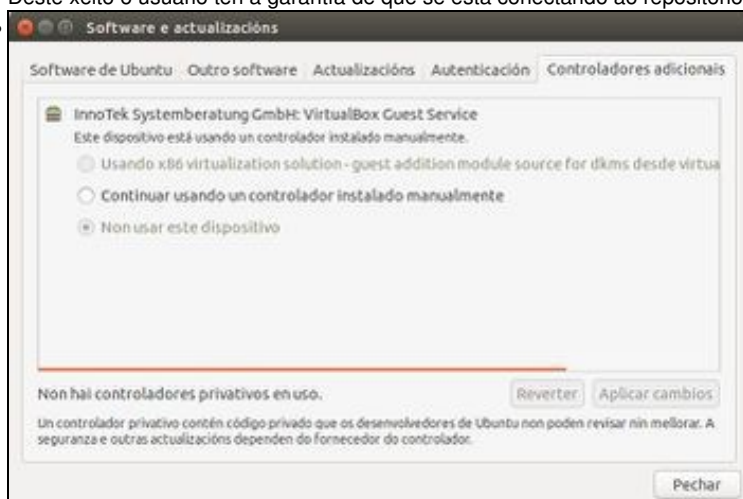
Deste xeito o usuario ten a garantía de que se está conectando ao repositorio

Software e actualizacións

Software de Ubuntu | Outro software | Actualizacións | Autenticación | Controladores adicionais

InnoTek Systemberatung GmbH: VirtualBox Guest Service
Este dispositivo está usando un controlador instalado manualmente.

Usando x86 virtualization solution - guest addition module source for dkms desde virtua

Continuar usando un controlador instalado manualmente

Non usar este dispositivo

Non hai controladores privativos en uso.

Reverter

Aplicar cambios

Un controlador privativo contén código privado que os desenvolvedores de Ubuntu non poden revisar nin mellorar. A seguranza e outras actualizacións dependen do fornecedor do controlador.

Pechar